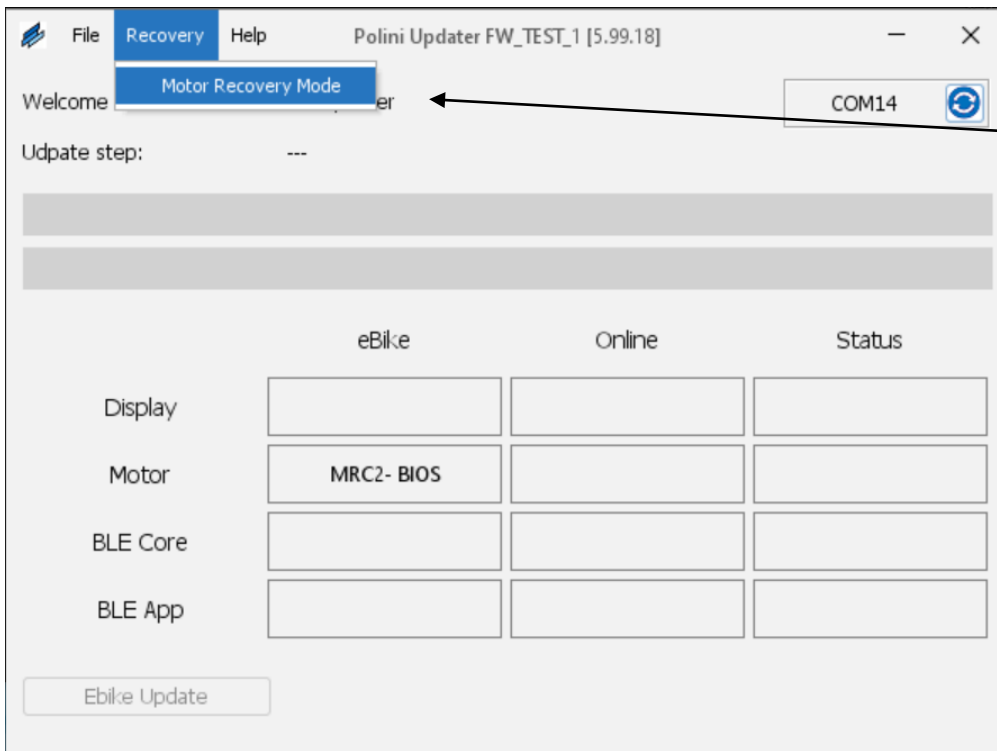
File Recovery Help Polini Updater FW_TEST_1 [5.99.18]

Motor Recovery Mode

Welcome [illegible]er

COM14

Udpate step: ---

|  | eBike | Online | Status |
|---|---|---|---|
| Display |  |  |  |
| Motor | MRC2- BIOS |  |  |
| BLE Core |  |  |  |
| BLE App |  |  |  |

Ebike Update